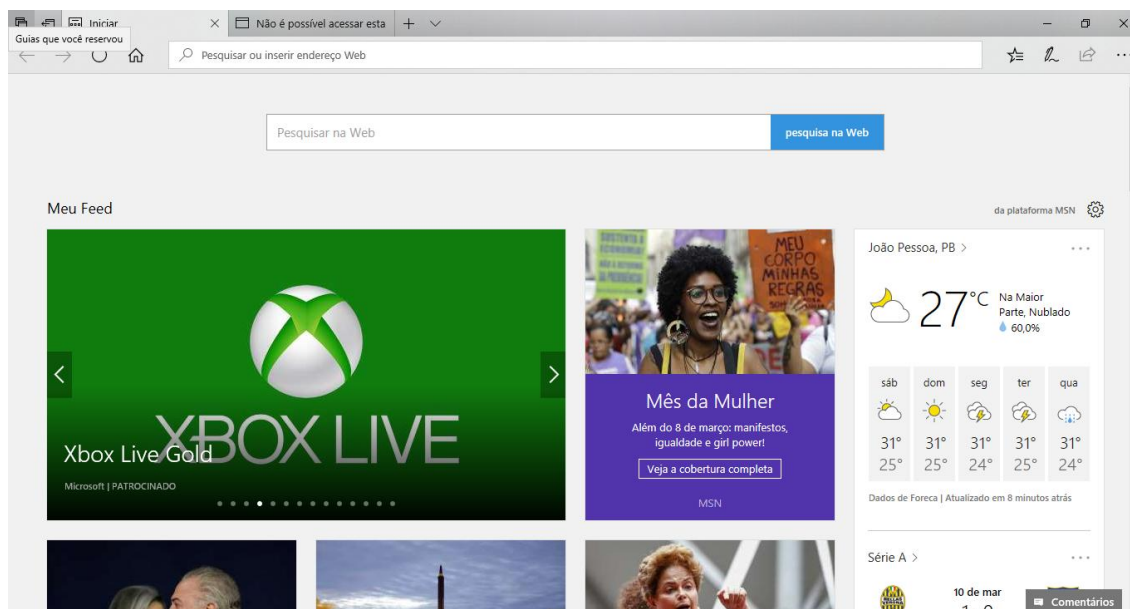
Iniciar
Guias que você reservou
Não é possível acessar esta
Pesquisar ou inserir endereço Web

Pesquisar na Web
pesquisa na Web

Meu Feed
da plataforma MSN

XBOX LIVE
Xbox Live Gold
Microsoft | PATROCINADO

MEU CORPO MINHAS REGRAS
Mês da Mulher
Além do 8 de março: manifestos, igualdade e girl power!
Veja a cobertura completa
MSN

João Pessoa, PB >
27°C
Na Maior Parte, Nublado
60,0%

| sáb | dom | seg | ter | qua |
|---|---|---|---|---|
| 31° | 31° | 31° | 31° | 31° |
| 25° | 25° | 24° | 25° | 24° |

Dados de Foreca | Atualizado em 8 minutos atrás

Série A >
10 de mar
Comentários